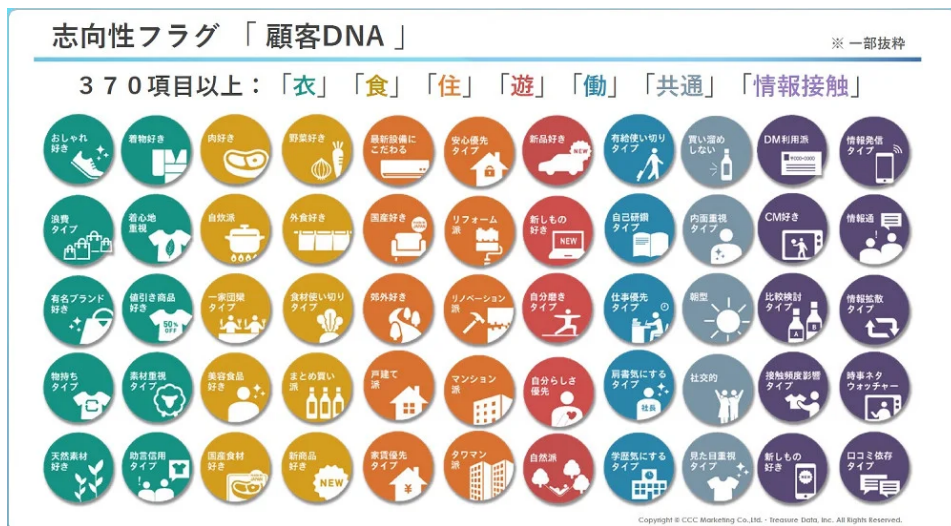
志向性フラグ 「 顧客DNA 」

※ 一部抜粋

370項目以上：「衣」「食」「住」「遊」「働」「共通」「情報接触」

おしゃれ好き
着物好き
肉好き
野菜好き
最新設備にこだわる
安心優先タイプ
新品好き
有給使い切りタイプ
買い溜めしない
DM利用派
情報発信タイプ

浪費タイプ
着心地重視
自炊派
外食好き
国産好き
リフォーム派
新しもの好き
自己研鑽タイプ
内面重視タイプ
CM好き
情報通

有名ブランド好き
値引き商品好き
一家団欒タイプ
食材使い切りタイプ
郊外好き
リノベーション派
自分磨きタイプ
仕事優先タイプ
朝型
比較検討タイプ
情報拡散タイプ

物持ちタイプ
素材重視タイプ
美容食品好き
まとめ買い派
戸建て派
マンション派
自分らしさ優先
肩書気にするタイプ
社交的
接触頻度影響タイプ
時事ネタウォッチャー

天然素材好き
助言信用タイプ
国産食材好き
新商品好き
家賃優先タイプ
タワマン派
自然派
学歴気にするタイプ
見た目重視タイプ
新しもの好き
口コミ依存タイプ

Copyright © CCC Marketing Co.,Ltd. - Treasure Data, Inc. All Rights Reserved.